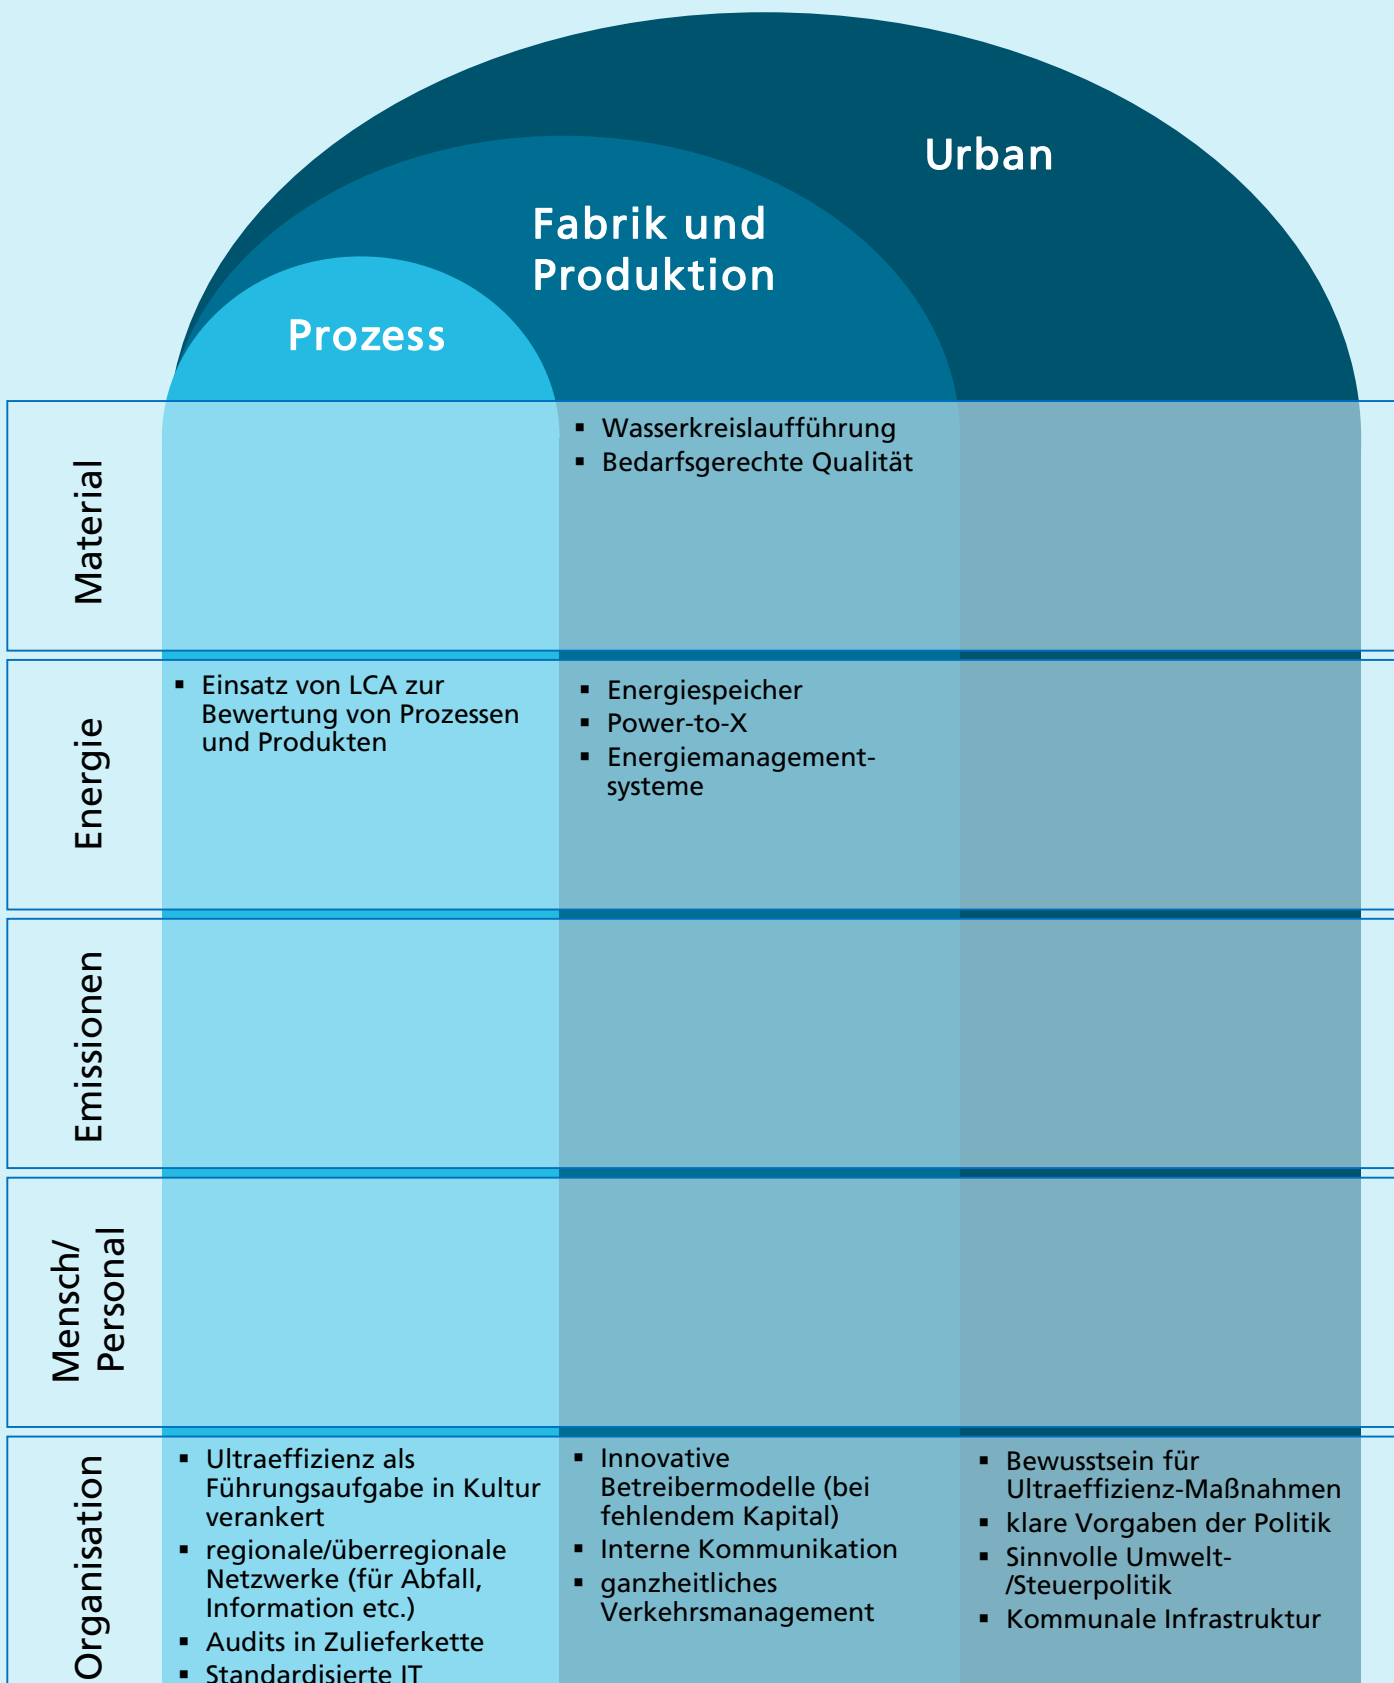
Urban

Fabrik und Produktion

Prozess

| | Prozess | Fabrik und Produktion | Urban |
|---|---|---|---|
| Material | | ▪ Wasserkreislaufführung<br>▪ Bedarfsgerechte Qualität | |
| Energie | ▪ Einsatz von LCA zur Bewertung von Prozessen und Produkten | ▪ Energiespeicher<br>▪ Power-to-X<br>▪ Energiemanagementsysteme | |
| Emissionen | | | |
| Mensch/ Personal | | | |
| Organisation | ▪ Ultraeffizienz als Führungsaufgabe in Kultur verankert<br>▪ regionale/überregionale Netzwerke (für Abfall, Information etc.)<br>▪ Audits in Zulieferkette<br>▪ Standardisierte IT | ▪ Innovative Betreibermodelle (bei fehlendem Kapital)<br>▪ Interne Kommunikation<br>▪ ganzheitliches Verkehrsmanagement | ▪ Bewusstsein für Ultraeffizienz-Maßnahmen<br>▪ klare Vorgaben der Politik<br>▪ Sinnvolle Umwelt-/Steuerpolitik<br>▪ Kommunale Infrastruktur |